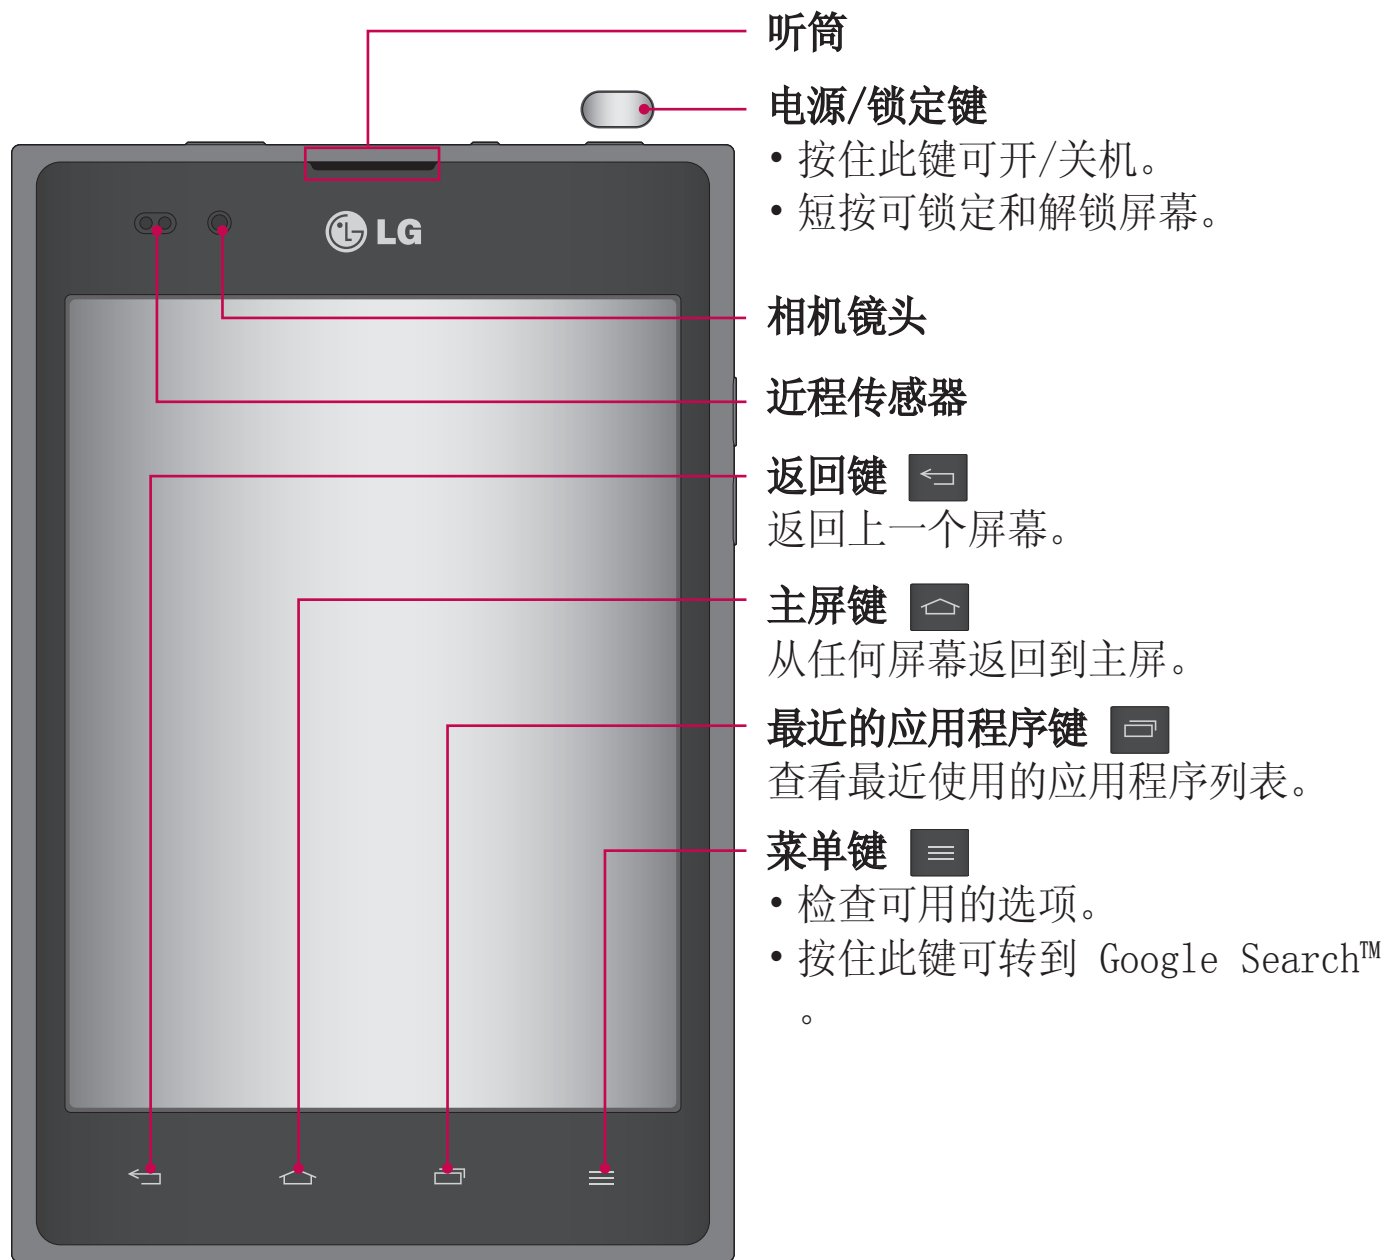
LG

听筒

电源/锁定键
• 按住此键可开/关机。
• 短按可锁定和解锁屏幕。

相机镜头

近程传感器

返回键
返回上一个屏幕。

主屏键
从任何屏幕返回到主屏。

最近的应用程序键
查看最近使用的应用程序列表。

菜单键
• 检查可用的选项。
• 按住此键可转到 Google Search™
。